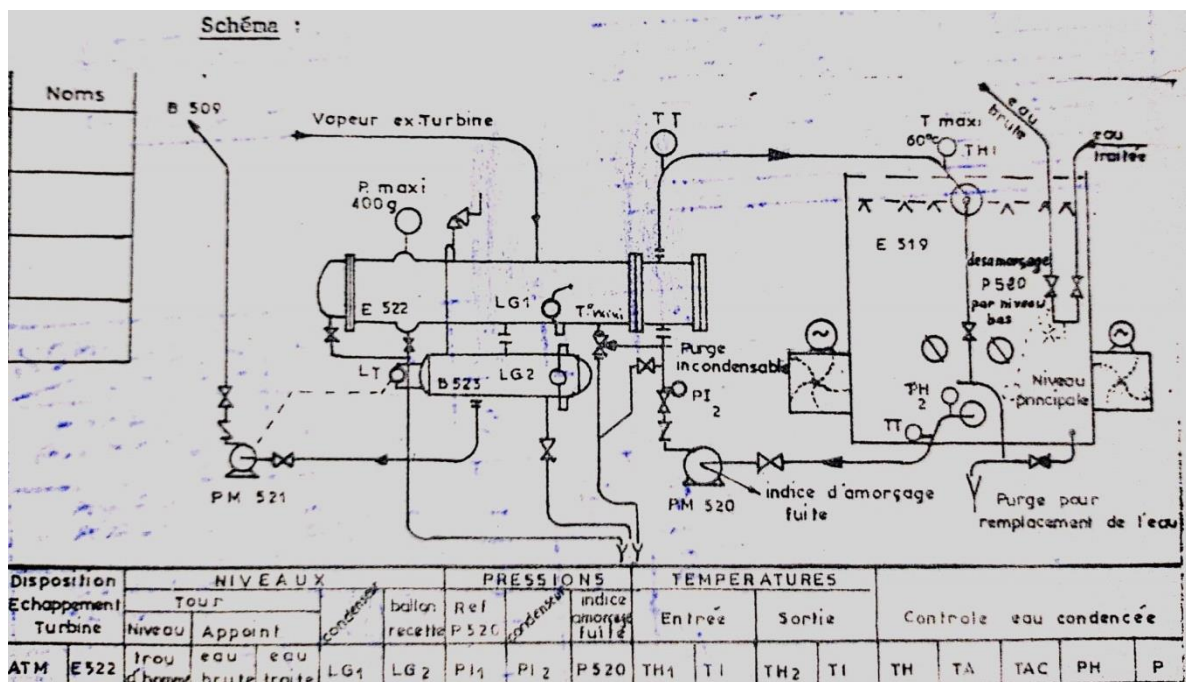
Schéma :

Noms

B 509

Vapeur ex.Turbine

T T

T maxi 60°c TH1

eau brute

eau traitée

P. maxi 400g

E 519

désamorçage P 580 par niveau bas

E 522

LG1

T°mini

Purge incondensable

LT

B 523

LG2

PI 2

TH 2

Niveau principale

TT

PM 521

PM 520

indice d'amorçage fuite

Purge pour remplacement de l'eau

| Disposition Echappement Turbine | | NIVEAUX | | | | | PRESSIONS | | | TEMPERATURES | | | | Controle eau condencée | | | | |
|---|---|---|---|---|---|---|---|---|---|---|---|---|---|---|---|---|---|---|
| | | Tour | | | condenser | ballon recette | Ref P 520 | condenseur | indice amorçage fuite | Entrée | | Sortie | | | | | | |
| | | Niveau | Appoint | | | | | | | | | | | | | | | |
| ATM | E522 | trou d'homme | eau brute | eau traitée | LG1 | LG2 | PI1 | PI2 | P520 | TH1 | T1 | TH2 | T1 | TH | TA | TAC | PH | P |